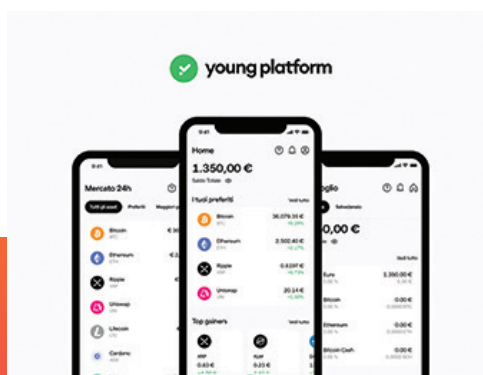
young platform

9:41
Mercato 24h
Tutti gli asset Preferiti Maggiori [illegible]
Bitcoin BTC € 36
Ethereum ETH € 2
Ripple XRP
Uniswap UNI
Litecoin LTC
Cardano ADA

9:41
Home
1.350,00 €
Saldo Totale
I tuoi preferiti Vedi tutto
Bitcoin BTC 36.079,15 € +0,29%
Ethereum ETH 2.502,40 € +0,47%
Ripple XRP 0,6297 € +0,75%
Uniswap UNI 20,14 € +0,00%
Top gainers Vedi tutto
XRP 0,63 €
XLM 0,23 €

9:41
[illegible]foglio
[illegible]0,00 €
Vedi tutto
Euro 1.350,00 €
Bitcoin 0,00 €
Ethereum 0,00 €
Bitcoin Cash 0,00 €
Ripple 0,00 €